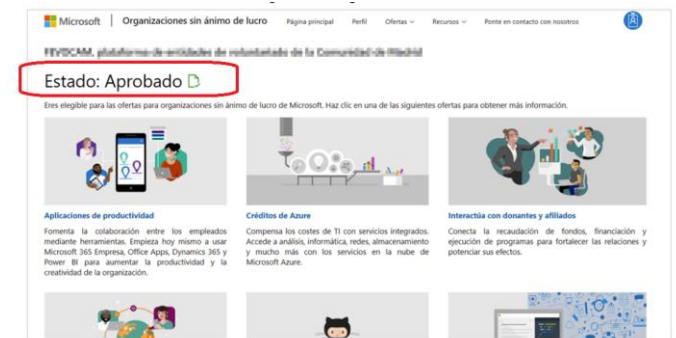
Microsoft | Organizaciones sin ánimo de lucro Página principal Perfil Ofertas Recursos Ponte en contacto con nosotros

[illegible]

Estado: Aprobado

Eres elegible para las ofertas para organizaciones sin ánimo de lucro de Microsoft. Haz clic en una de las siguientes ofertas para obtener más información.

Aplicaciones de productividad

Fomenta la colaboración entre los empleados mediante herramientas. Empieza hoy mismo a usar Microsoft 365 Empresa, Office Apps, Dynamics 365 y Power BI para aumentar la productividad y la creatividad de la organización.

Créditos de Azure

Compensa los costes de TI con servicios integrados. Accede a análisis, informática, redes, almacenamiento y mucho más con los servicios en la nube de Microsoft Azure.

Interactúa con donantes y afiliados

Conecta la recaudación de fondos, financiación y ejecución de programas para fortalecer las relaciones y potenciar sus efectos.